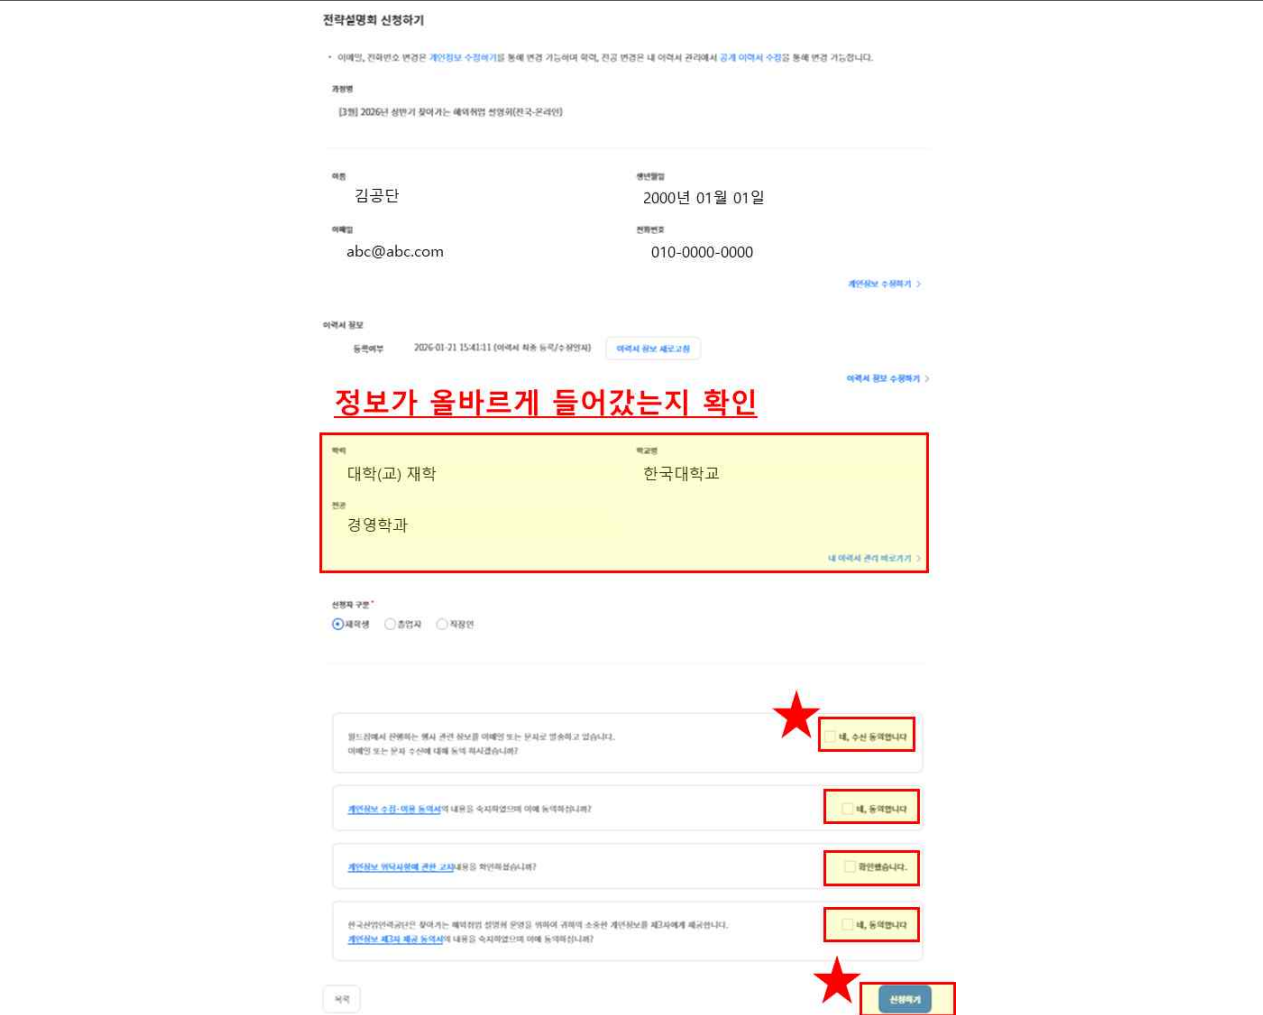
전략설명회 신청하기

• 이메일, 전화번호 변경은 개인정보 수정하기를 통해 변경 가능하며 학력, 전공 변경은 내 이력서 관리에서 공개 이력서 수정을 통해 변경 가능합니다.

과정명

[3월] 2026년 상반기 찾아가는 해외취업 설명회(전국-온라인)

이름
김공단

생년월일
2000년 01월 01일

이메일
abc@abc.com

전화번호
010-0000-0000

개인정보 수정하기 >

이력서 정보

등록여부 2026-01-21 15:41:11 (이력서 최초 등록/수정일시) 이력서 정보 새로고침

이력서 정보 수정하기 >

정보가 올바르게 들어갔는지 확인

학력
대학(교) 재학

학교명
한국대학교

전공
경영학과

내 이력서 관리 바로가기 >

신청자 구분*
재학생 졸업자 직장인

월드잡에서 진행하는 행사 관련 정보를 이메일 또는 문자로 발송하고 있습니다. 이메일 또는 문자 수신에 대해 동의 하시겠습니까?
네, 수신 동의합니다

개인정보 수집·이용 동의서의 내용을 숙지하였으며 이에 동의하십니까?
네, 동의합니다

개인정보 위탁사항에 관한 고지내용을 확인하셨습니까?
확인했습니다.

한국산업인력공단은 찾아가는 해외취업 설명회 운영을 위하여 귀하의 소중한 개인정보를 제3자에게 제공합니다. 개인정보 제3자 제공 동의서의 내용을 숙지하였으며 이에 동의하십니까?
네, 동의합니다

목록

신청하기